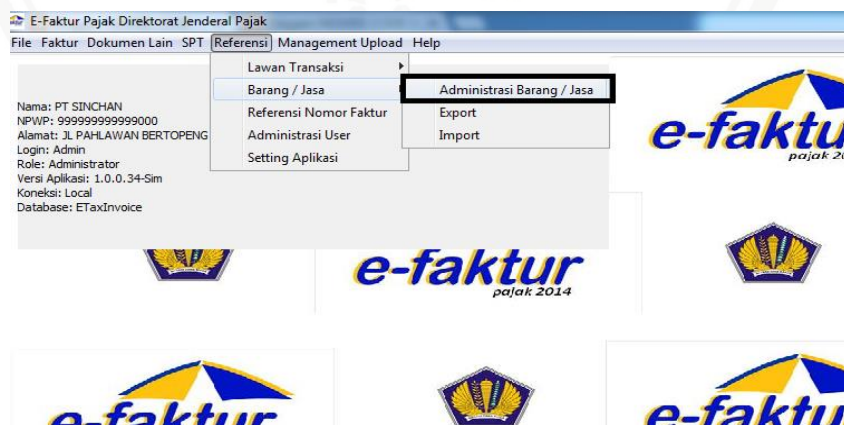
E-Faktur Pajak Direktorat Jenderal Pajak

File Faktur Dokumen Lain SPT Referensi Management Upload Help

Lawan Transaksi
Barang / Jasa
Referensi Nomor Faktur
Administrasi User
Setting Aplikasi

Administrasi Barang / Jasa
Export
Import

Nama: PT SINCHAN
NPWP: 999999999999000
Alamat: JL PAHLAWAN BERTOPENG
Login: Admin
Role: Administrator
Versi Aplikasi: 1.0.0.34-Sim
Koneksi: Local
Database: ETaxInvoice

e-faktu
pajak 20

e-faktur
pajak 2014

e-faktur

e-faktu